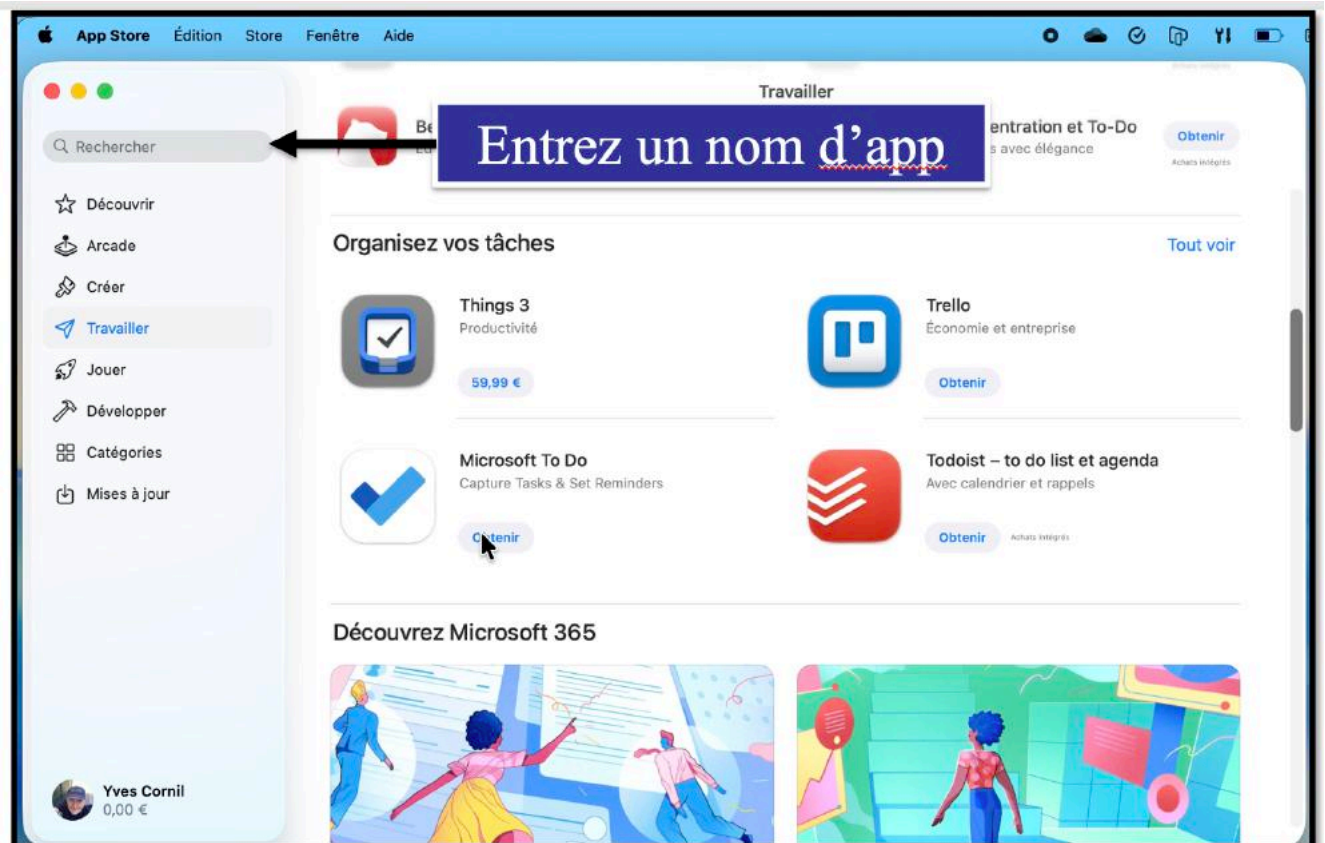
App Store Édition Store Fenêtre Aide

Travailler

Rechercher

Entrez un nom d'app

Be

entration et To-Do
s avec élégance

Obtenir
Achats intégrés

Découvrir
Arcade
Créer
Travailler
Jouer
Développer
Catégories
Mises à jour

Organisez vos tâches

Tout voir

Things 3
Productivité
59,99 €

Trello
Économie et entreprise
Obtenir

Microsoft To Do
Capture Tasks & Set Reminders
Obtenir

Todoist – to do list et agenda
Avec calendrier et rappels
Obtenir
Achats intégrés

Découvrez Microsoft 365

Yves Cornil
0,00 €